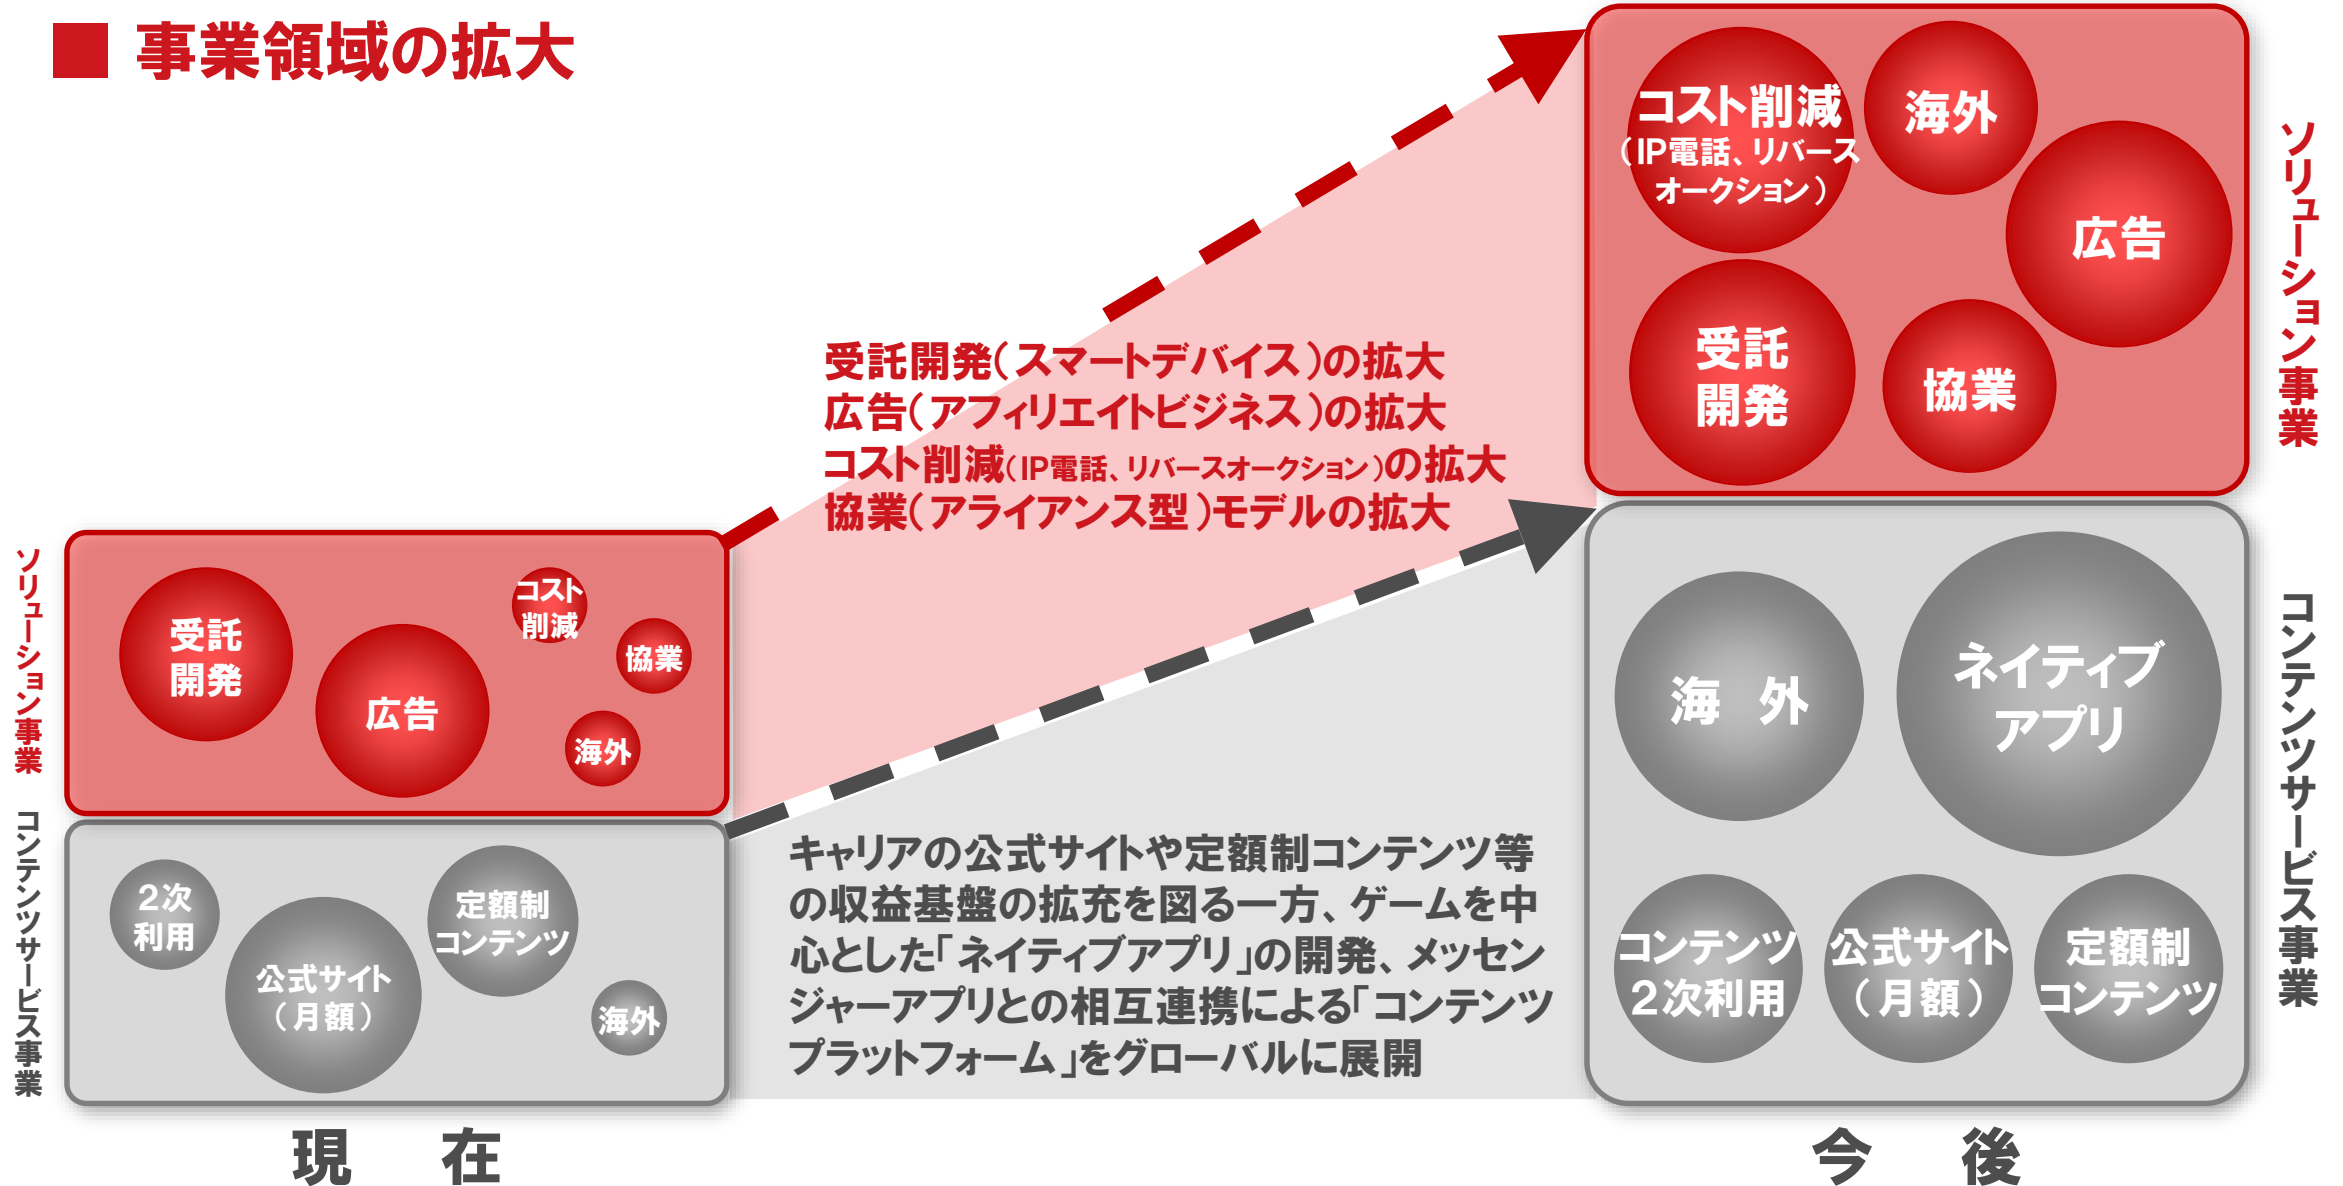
■ 事業領域の拡大

ソリューション事業

受託開発
広告
コスト削減
協業
海外

コンテンツサービス事業

2次利用
公式サイト（月額）
定額制コンテンツ
海外

現　在

受託開発（スマートデバイス）の拡大
広告（アフィリエイトビジネス）の拡大
コスト削減（IP電話、リバースオークション）の拡大
協業（アライアンス型）モデルの拡大

キャリアの公式サイトや定額制コンテンツ等の収益基盤の拡充を図る一方、ゲームを中心とした「ネイティブアプリ」の開発、メッセンジャーアプリとの相互連携による「コンテンツプラットフォーム」をグローバルに展開

コスト削減（IP電話、リバースオークション）
海外
広告
受託開発
協業

ソリューション事業

海　外
ネイティブアプリ
コンテンツ2次利用
公式サイト（月額）
定額制コンテンツ

コンテンツサービス事業

今　後